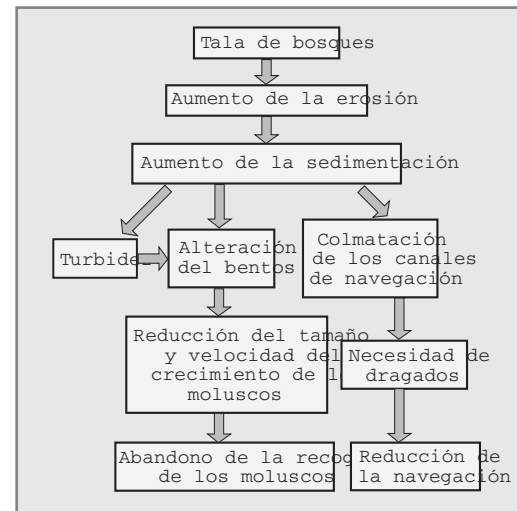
Tala de bosques

Aumento de la erosión

Aumento de la sedimentación

Turbidez

Alteración del bentos

Colmatación de los canales de navegación

Reducción del tamaño y velocidad del crecimiento de lo moluscos

Necesidad de dragados

Abandono de la recog de los moluscos

Reducción de la navegación